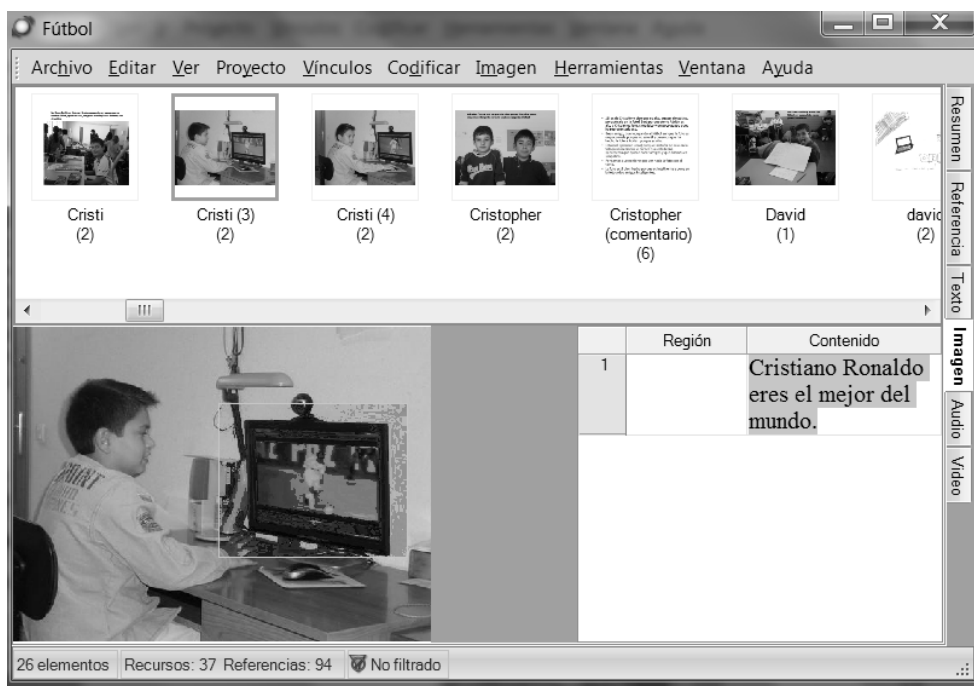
Fútbol

Archivo Editar Ver Proyecto Vínculos Codificar Imagen Herramientas Ventana Ayuda

Cristi (2)
Cristi (3) (2)
Cristi (4) (2)
Cristopher (2)
Cristopher (comentario) (6)
David (1)
davi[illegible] (2)

Resumen
Referencia
Texto
Imagen
Audio
Video

| | Región | Contenido |
|---|---|---|
| 1 | | Cristiano Ronaldo eres el mejor del mundo. |

26 elementos Recursos: 37 Referencias: 94 No filtrado